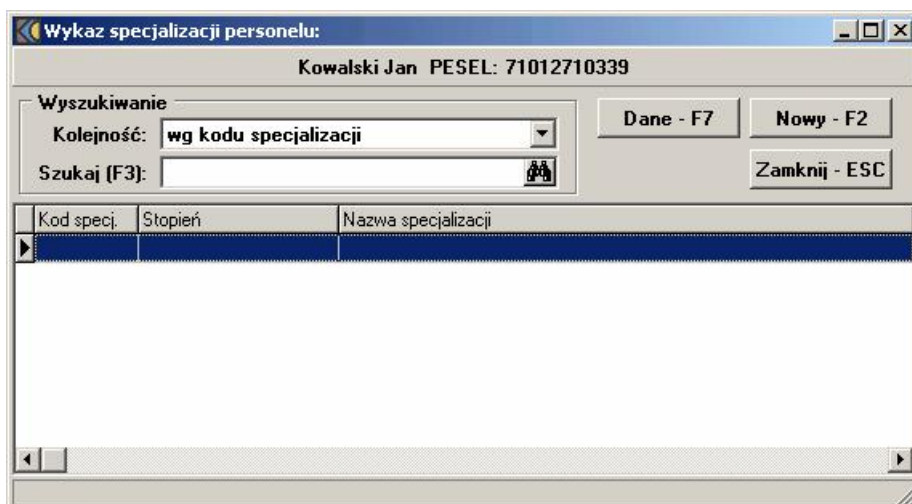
Wykaz specjalizacji personelu:

Kowalski Jan PESEL: 71012710339

Wyszukiwanie

Kolejność: wg kodu specjalizacji

Szukaj (F3):

Dane - F7

Nowy - F2

Zamknij - ESC

| Kod specj. | Stopień | Nazwa specjalizacji |
|---|---|---|
| | | |